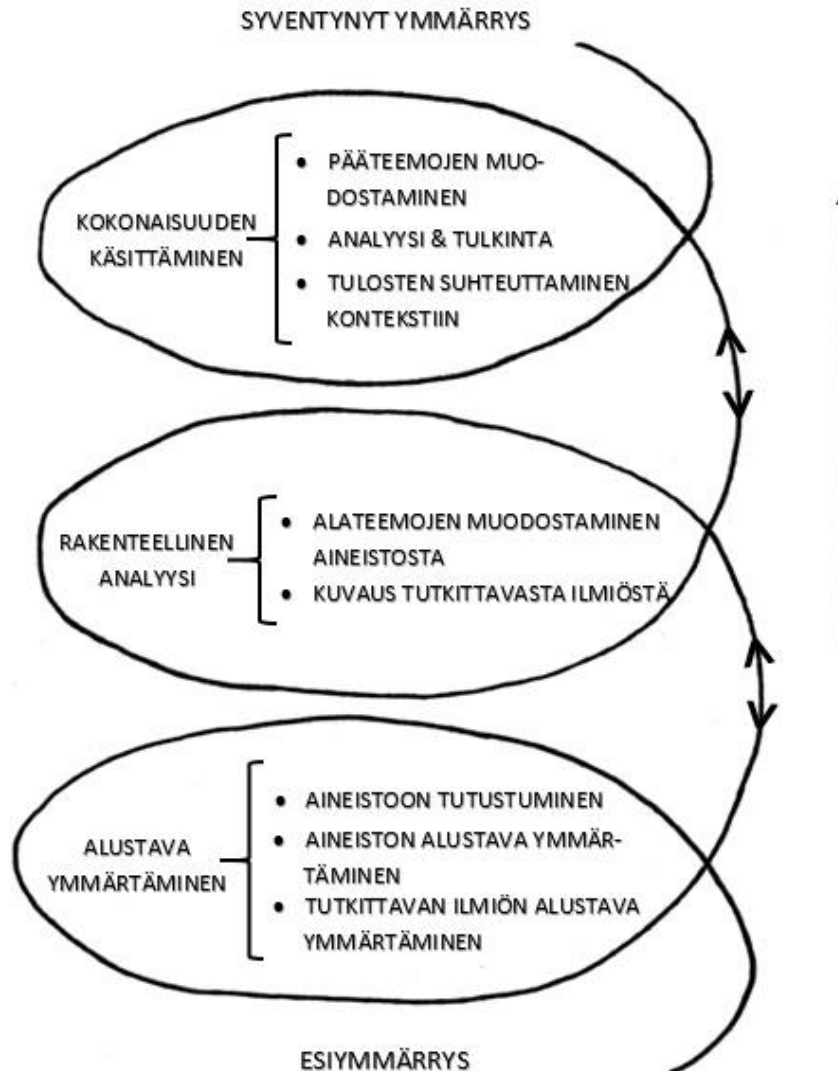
SYVENTYNYT YMMÄRRYS

KOKONAISUUDEN KÄSITTÄMINEN

- PÄÄTEEMOJEN MUODOSTAMINEN
- ANALYYSI & TULKINTA
- TULOSTEN SUHTEUTTAMINEN KONTEKSTIIN

RAKENTEELLINEN ANALYYSI

- ALATEEMOJEN MUODOSTAMINEN AINEISTOSTA
- KUVAUS TUTKITTAVASTA ILMIÖSTÄ

ALUSTAVA YMMÄRTÄMINEN

- AINEISTOON TUTUSTUMINEN
- AINEISTON ALUSTAVA YMMÄRTÄMINEN
- TUTKITTAVAN ILMIÖN ALUSTAVA YMMÄRTÄMINEN

ESIYMMÄRRYS